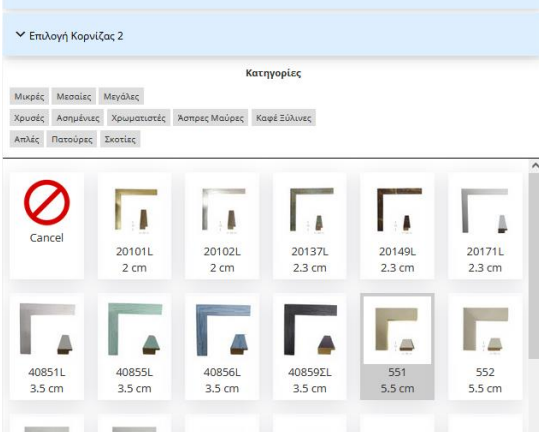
Επιλογή Κορνίζας 2

Κατηγορίες

Μικρές Μεσαίες Μεγάλες

Χρυσές Ασημένιες Χρωματιστές Άσπρες Μαύρες Καφέ Ξύλινες

Απλές Πατούρες Σκοτίες

Cancel

20101L
2 cm

20102L
2 cm

20137L
2.3 cm

20149L
2.3 cm

20171L
2.3 cm

40851L
3.5 cm

40855L
3.5 cm

40856L
3.5 cm

40859ΞL
3.5 cm

551
5.5 cm

552
5.5 cm